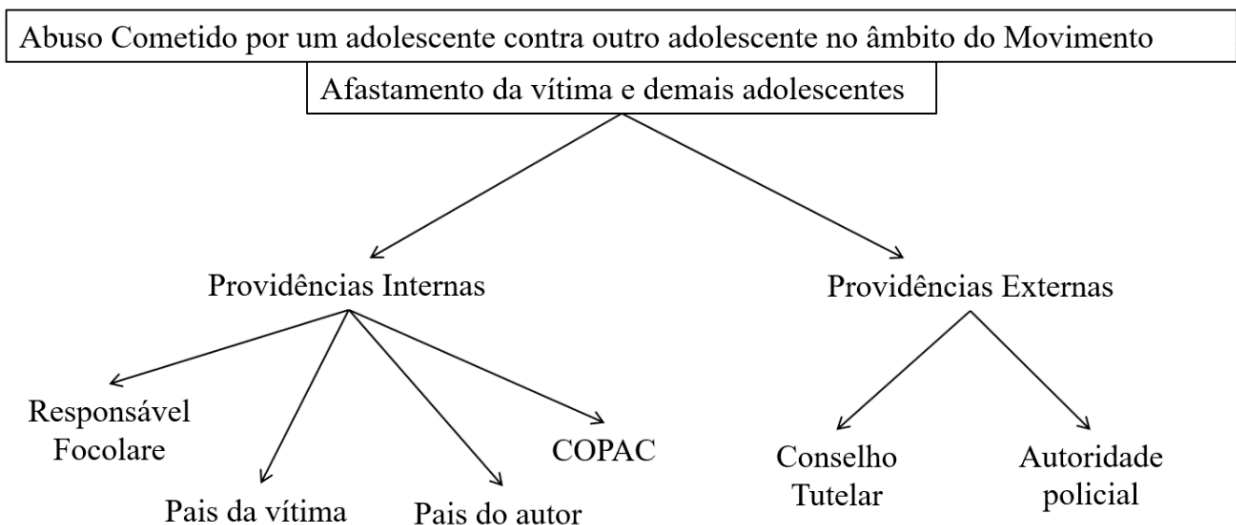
Abuso Cometido por um adolescente contra outro adolescente no âmbito do Movimento

Afastamento da vítima e demais adolescentes

Providências Internas

Providências Externas

Responsável Focolare

Pais da vítima

Pais do autor

COPAC

Conselho Tutelar

Autoridade policial